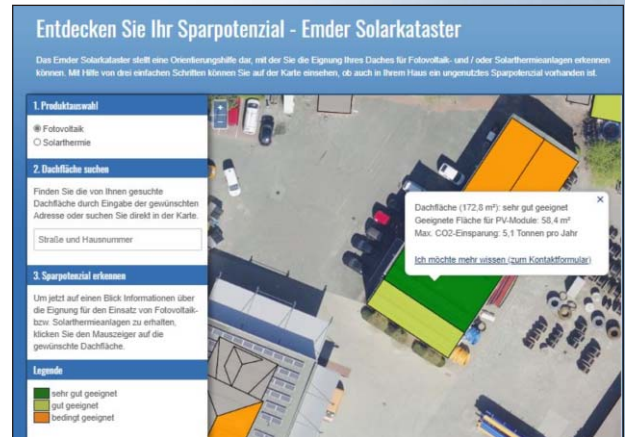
Entdecken Sie Ihr Sparpotenzial - Emder Solarkataster

Das Emder Solarkataster stellt eine Orientierungshilfe dar, mit der Sie die Eignung Ihres Daches für Fotovoltaik- und / oder Solarthermieanlagen erkennen können. Mit Hilfe von drei einfachen Schritten können Sie auf der Karte einsehen, ob auch in Ihrem Haus ein ungenutztes Sparpotenzial vorhanden ist.

1. Produktauswahl

Fotovoltaik
Solarthermie

2. Dachfläche suchen

Finden Sie die von Ihnen gesuchte Dachfläche durch Eingabe der gewünschten Adresse oder suchen Sie direkt in der Karte.

Straße und Hausnummer

3. Sparpotenzial erkennen

Um jetzt auf einen Blick Informationen über die Eignung für den Einsatz von Fotovoltaik- bzw. Solarthermieanlagen zu erhalten, klicken Sie den Mauszeiger auf die gewünschte Dachfläche.

Legende

sehr gut geeignet
gut geeignet
bedingt geeignet

+

Dachfläche (172,8 m²): sehr gut geeignet
Geeignete Fläche für PV-Module: 58,4 m²
Max. CO2-Einsparung: 5,1 Tonnen pro Jahr

Ich möchte mehr wissen (zum Kontaktformular)

×